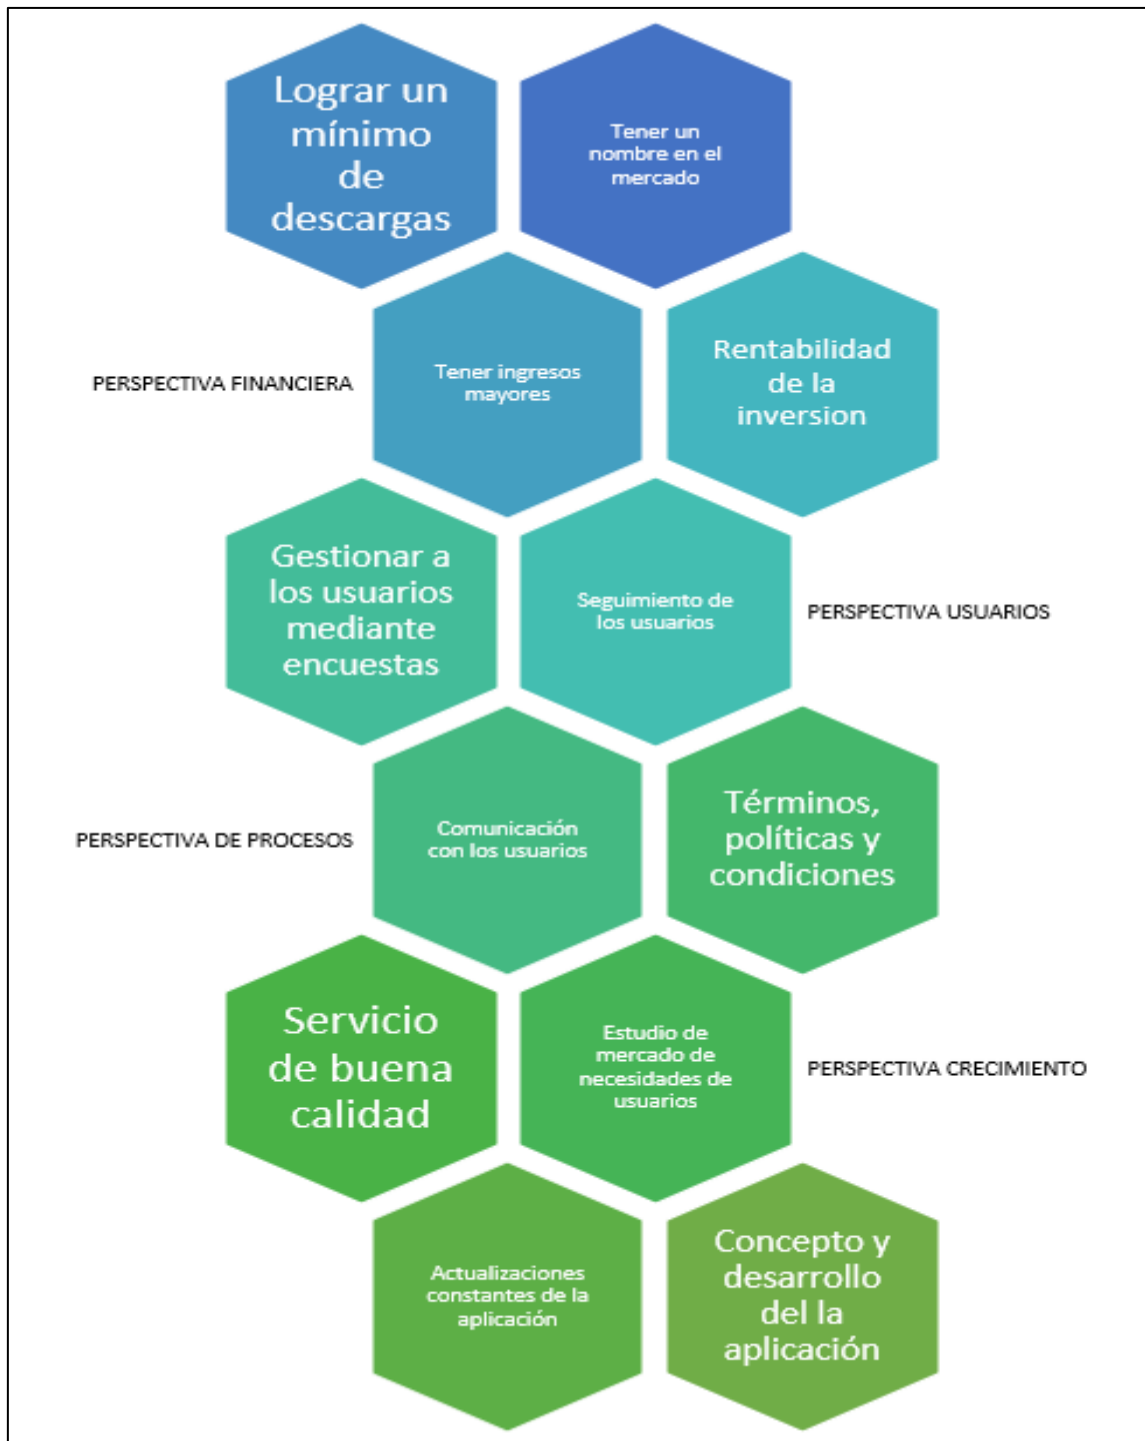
Lograr un mínimo de descargas

Tener un nombre en el mercado

PERSPECTIVA FINANCIERA

Tener ingresos mayores

Rentabilidad de la inversion

Gestionar a los usuarios mediante encuestas

Seguimiento de los usuarios

PERSPECTIVA USUARIOS

PERSPECTIVA DE PROCESOS

Comunicación con los usuarios

Términos, políticas y condiciones

Servicio de buena calidad

Estudio de mercado de necesidades de usuarios

PERSPECTIVA CRECIMIENTO

Actualizaciones constantes de la aplicación

Concepto y desarrollo del la aplicación